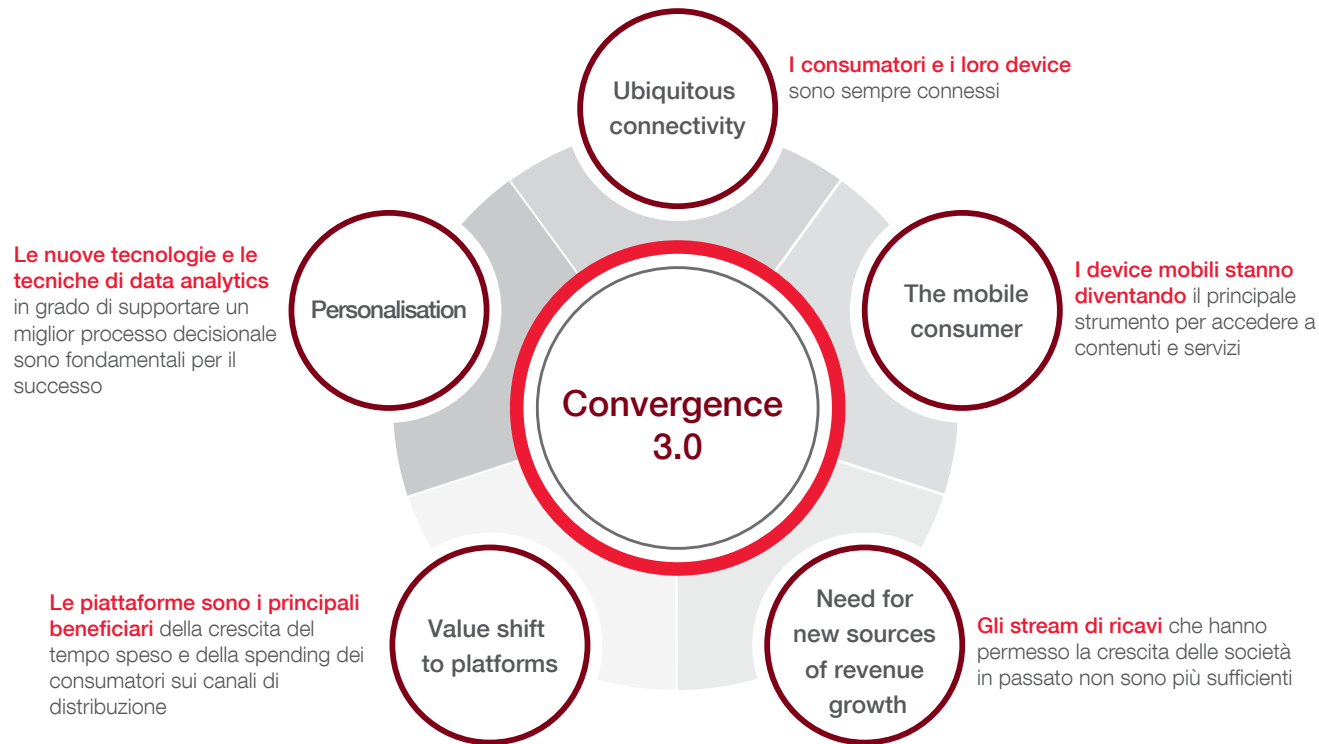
Ubiquitous connectivity

I consumatori e i loro device sono sempre connessi

Le nuove tecnologie e le tecniche di data analytics in grado di supportare un miglior processo decisionale sono fondamentali per il successo

Personalisation

Convergence 3.0

The mobile consumer

I device mobili stanno diventando il principale strumento per accedere a contenuti e servizi

Le piattaforme sono i principali beneficiari della crescita del tempo speso e della spending dei consumatori sui canali di distribuzione

Value shift to platforms

Need for new sources of revenue growth

Gli stream di ricavi che hanno permesso la crescita delle società in passato non sono più sufficienti